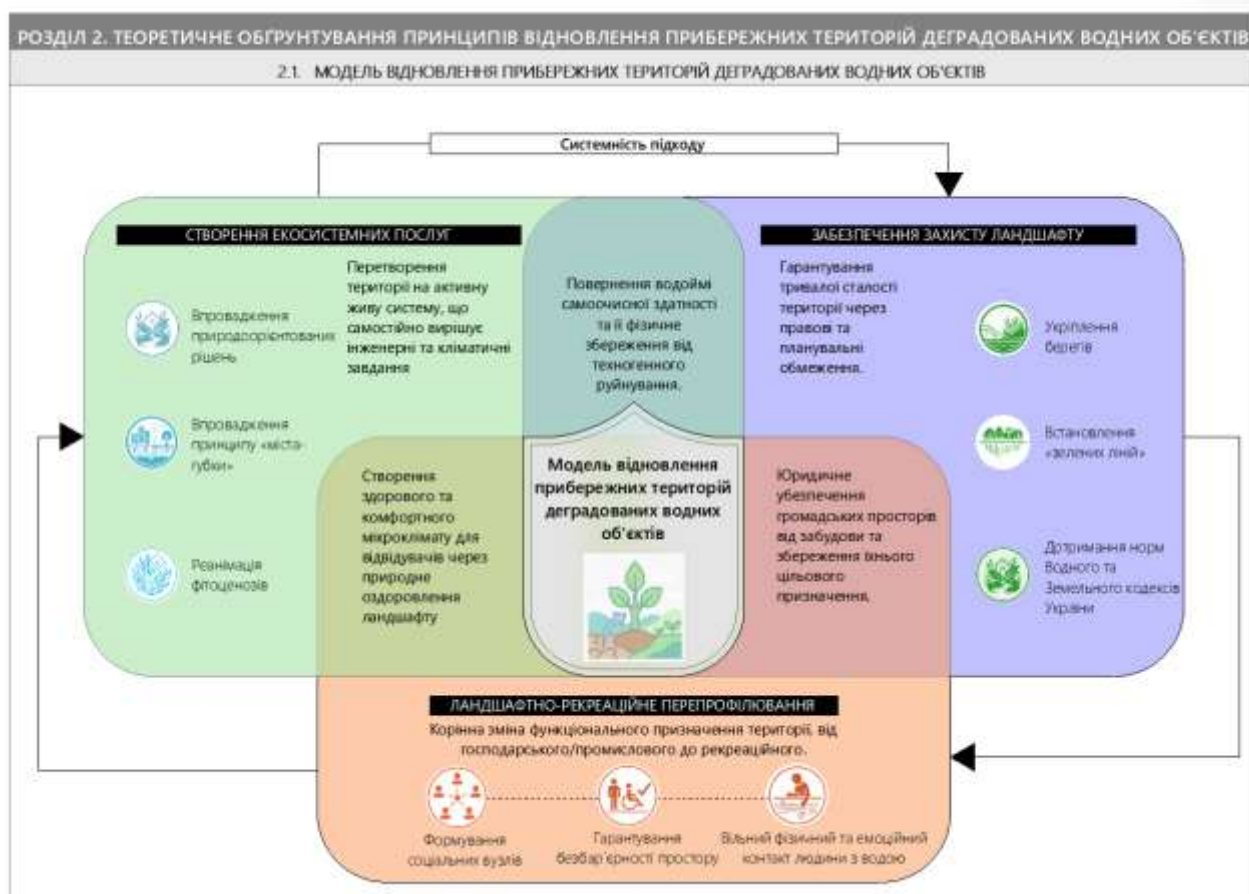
РОЗДІЛ 2. ТЕОРЕТИЧНЕ ОБҐРУНТУВАННЯ ПРИНЦИПІВ ВІДНОВЛЕННЯ ПРИБЕРЕЖНИХ ТЕРИТОРІЙ ДЕГРАДОВАНИХ ВОДНИХ ОБ'ЄКТІВ

2.1. МОДЕЛЬ ВІДНОВЛЕННЯ ПРИБЕРЕЖНИХ ТЕРИТОРІЙ ДЕГРАДОВАНИХ ВОДНИХ ОБ'ЄКТІВ

Системність підходу

СТВОРЕННЯ ЕКОСИСТЕМНИХ ПОСЛУГ

Перетворення території на активну живу систему, що самостійно вирішує інженерні та кліматичні завдання

Впровадження природоорієнтованих рішень

Впровадження принципу «міста-губки»

Реанімація фітоценозів

Повернення водоймі самоочисної здатності та її фізичне збереження від техногенного руйнування.

ЗАБЕЗПЕЧЕННЯ ЗАХИСТУ ЛАНДШАФТУ

Гарантування тривалої сталості території через правові та планувальні обмеження.

Укріплення берегів

Встановлення «зелених ліній»

Дотримання норм Водного та Земельного кодексів України

Створення здорового та комфортного мікроклімату для відвідувачів через природне оздоровлення ландшафту

Модель відновлення прибережних територій деградованих водних об'єктів

Юридичне убезпечення громадських просторів від забудови та збереження їхнього цільового призначення.

ЛАНДШАФТНО-РЕКРЕАЦІЙНЕ ПЕРЕПРОФІЛЮВАННЯ

Корінна зміна функціонального призначення території, від господарського/промислового до рекреаційного.

Формування соціальних вузлів

Гарантування безбар'єрності простору

Вільний фізичний та емоційний контакт людини з водою